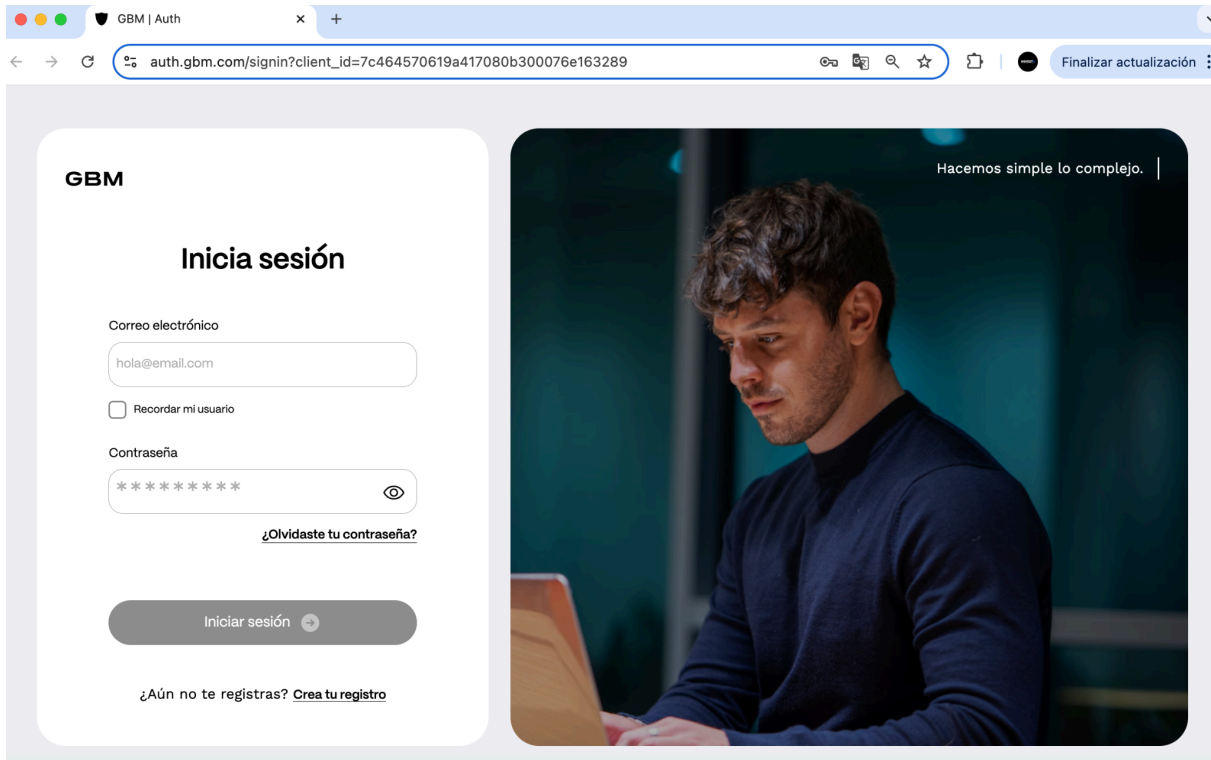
GBM | Auth

auth.gbm.com/signin?client_id=7c464570619a417080b300076e163289

Finalizar actualización

GBM

Inicia sesión

Correo electrónico

hola@email.com

Recordar mi usuario

Contraseña

*********

¿Olvidaste tu contraseña?

Iniciar sesión

¿Aún no te registras? Crea tu registro

Hacemos simple lo complejo.